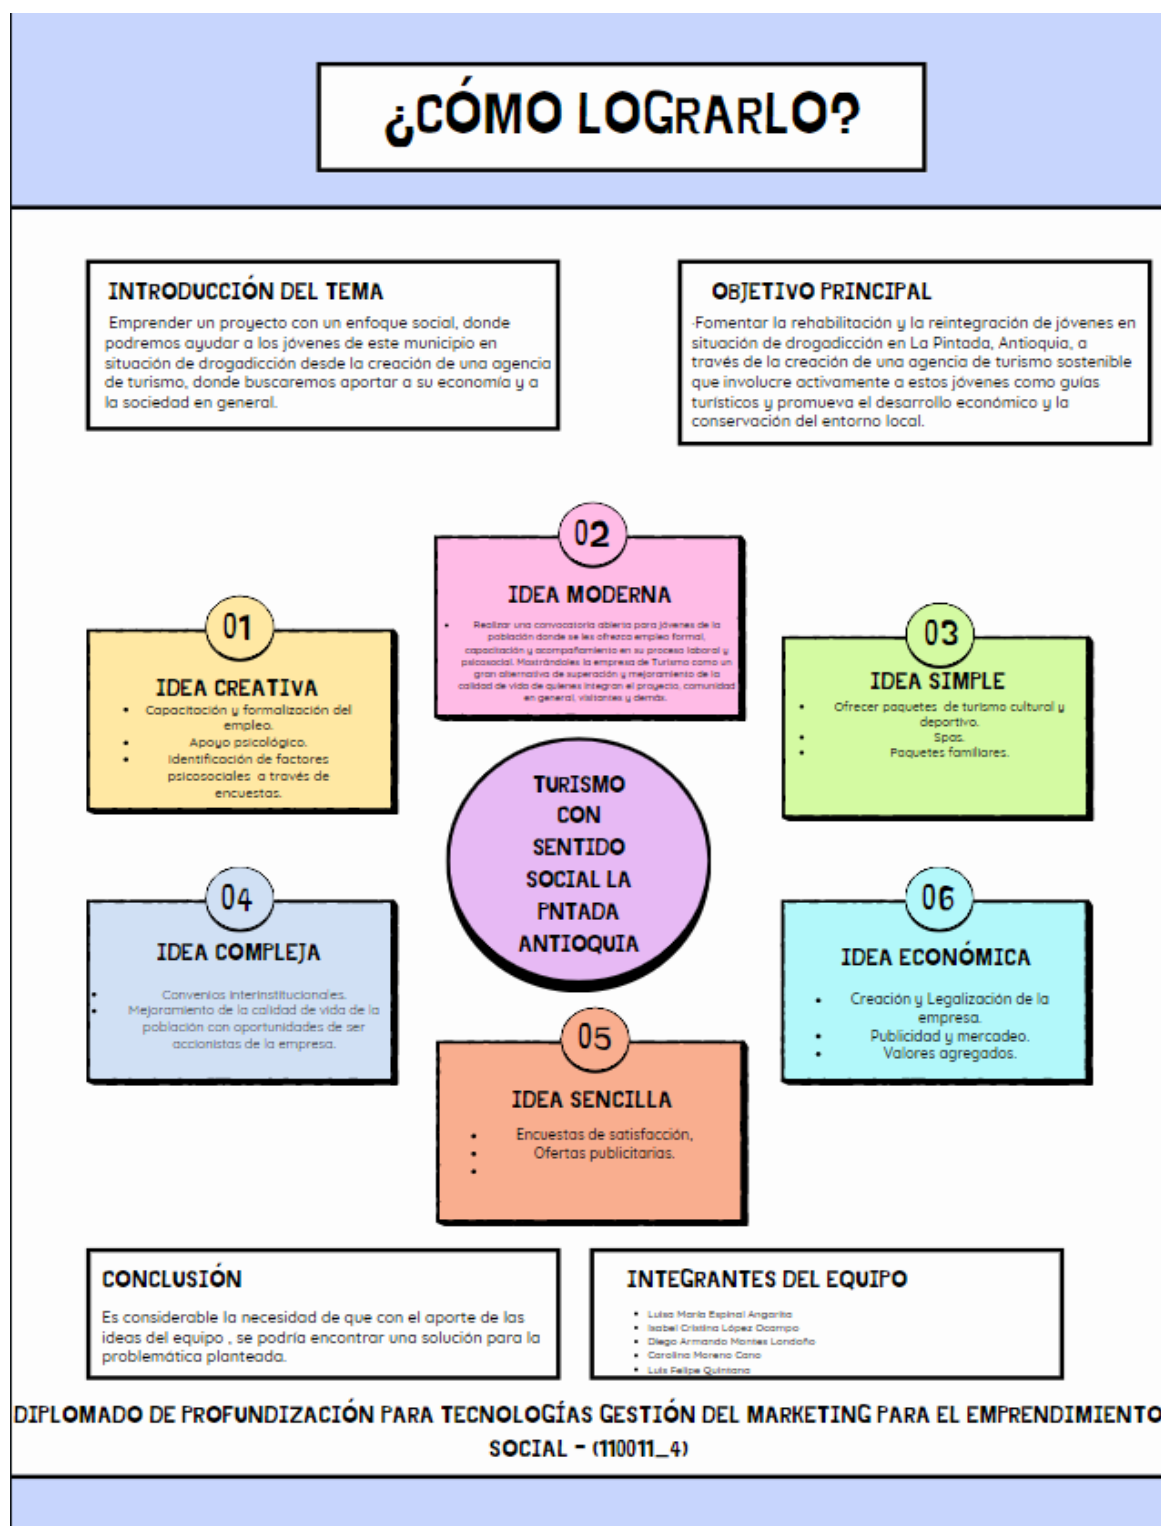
¿CÓMO LOGRARLO?

INTRODUCCIÓN DEL TEMA

Emprender un proyecto con un enfoque social, donde podremos ayudar a los jóvenes de este municipio en situación de drogadicción desde la creación de una agencia de turismo, donde buscaremos aportar a su economía y a la sociedad en general.

OBJETIVO PRINCIPAL

Fomentar la rehabilitación y la reintegración de jóvenes en situación de drogadicción en La Pintada, Antioquia, a través de la creación de una agencia de turismo sostenible que involucre activamente a estos jóvenes como guías turísticos y promueva el desarrollo económico y la conservación del entorno local.

02
IDEA MODERNA

- Realizar una convocatoria abierta para jóvenes de la población donde se les ofrezca empleo formal, capacitación y acompañamiento en su proceso laboral y psicosocial. Mostrándoles la empresa de Turismo como un gran alternativa de superación y mejoramiento de la calidad de vida de quienes integran el proyecto, comunidad en general, visitantes y demás.

01
IDEA CREATIVA

- Capacitación y formalización del empleo.
- Apoyo psicológico.
- Identificación de factores psicosociales a través de encuestas.

03
IDEA SIMPLE

- Ofrecer paquetes de turismo cultural y deportivo.
- Spas.
- Paquetes familiares.

TURISMO CON SENTIDO SOCIAL LA PNTADA ANTIOQUIA

04
IDEA COMPLEJA

- Convenios interinstitucionales.
- Mejoramiento de la calidad de vida de la población con oportunidades de ser accionistas de la empresa.

06
IDEA ECONÓMICA

- Creación y Legalización de la empresa.
- Publicidad y mercadeo.
- Valores agregados.

05
IDEA SENCILLA

- Encuestas de satisfacción,
- Ofertas publicitarias.
- 

CONCLUSIÓN

Es considerable la necesidad de que con el aporte de las ideas del equipo , se podría encontrar una solución para la problemática planteada.

INTEGRANTES DEL EQUIPO

- Luisa María Espinal Angarita
- Isabel Cristina López Ocampo
- Diego Armando Montes Londoño
- Carolina Moreno Cano
- Luis Felipe Quintana

DIPLOMADO DE PROFUNDIZACIÓN PARA TECNOLOGÍAS GESTIÓN DEL MARKETING PARA EL EMPRENDIMIENTO SOCIAL - (110011_4)